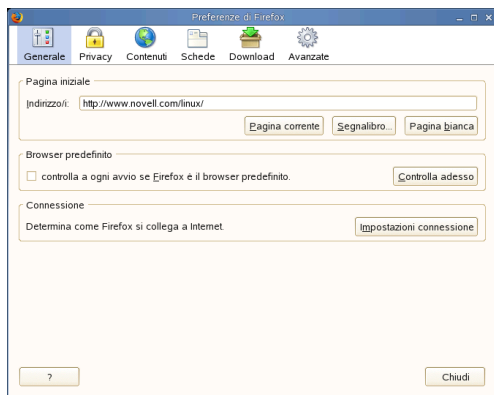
Preferenze di Firefox

Generale Privacy Contenuti Schede Download Avanzate

Pagina iniziale

Indirizzo/i: http://www.novell.com/linux/

Pagina corrente Segnalibro... Pagina bianca

Browser predefinito

controlla a ogni avvio se Firefox è il browser predefinito.

Controlla adesso

Connessione

Determina come Firefox si collega a Internet.

Impostazioni connessione

?

Chiudi